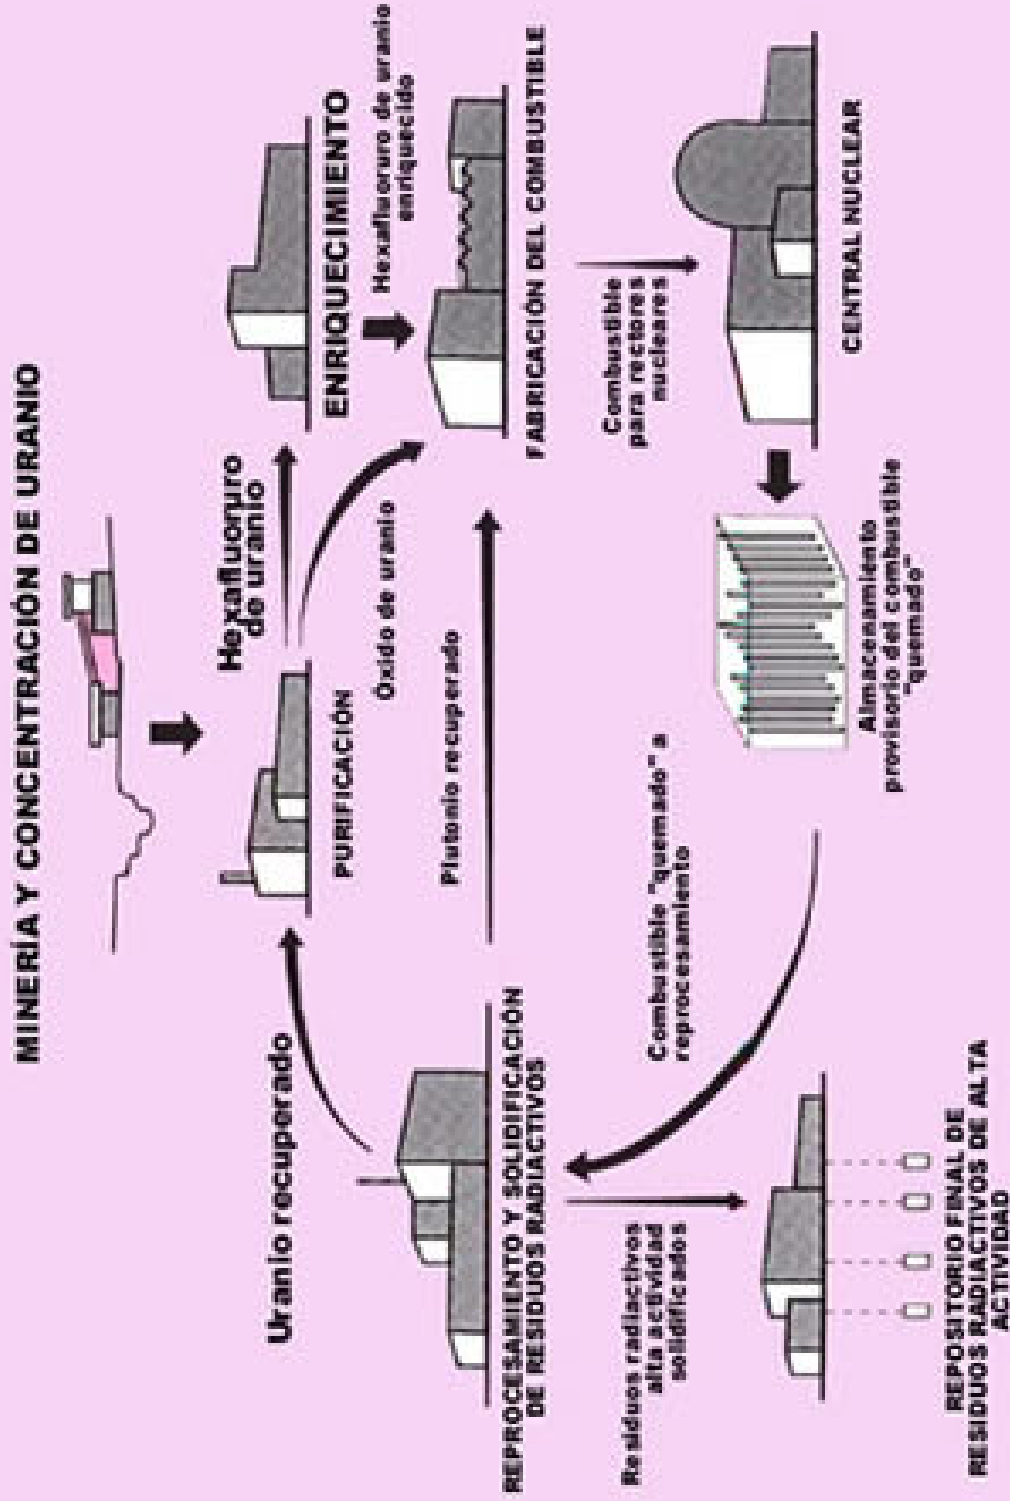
MINERÍA Y CONCENTRACIÓN DE URANIO

PURIFICACIÓN

Hexafluoruro de uranio

ENRIQUECIMIENTO

Hexafluoruro de uranio enriquecido

Óxido de uranio

Plutonio recuperado

FABRICACIÓN DEL COMBUSTIBLE

Combustible para rectores nucleares

CENTRAL NUCLEAR

Almacenamiento provisorio del combustible "quemado"

Combustible "quemado" a reprocesamiento

REPROCESAMIENTO Y SOLIDIFICACIÓN DE RESIDUOS RADIACTIVOS

Uranio recuperado

Residuos radiactivos alta actividad solidificados

REPOSITORIO FINAL DE RESIDUOS RADIACTIVOS DE ALTA ACTIVIDAD